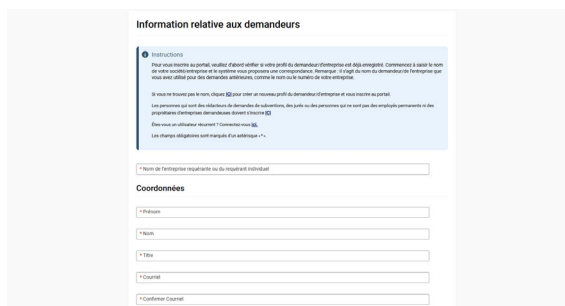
Information relative aux demandeurs

Instructions

Pour vous inscrire au portail, veuillez d'abord vérifier si votre profil du demandeur/d'entreprise est déjà enregistré. Commencez à saisir le nom de votre société/entreprise et le système vous proposera une correspondance. Remarque : il s'agit du nom du demandeur/de l'entreprise que vous avez utilisé pour des demandes antérieures, comme le nom ou le numéro de votre entreprise.

Si vous ne trouvez pas le nom, cliquez ICI pour créer un nouveau profil du demandeur/d'entreprise et vous inscrire au portail.

Les personnes qui sont des rédacteurs de demandes de subventions, des juristes ou des personnes qui ne sont pas des employés permanents ni des propriétaires d'entreprises demandeuses doivent s'inscrire ICI

Êtes-vous un utilisateur récurrent ? Connectez-vous ICI.

Les champs obligatoires sont marqués d'un astérisque « * ».

* Nom de l'entreprise requérante ou du requérant individuel

Coordonnées

* Prénom

* Nom

* Titre

* Courriel

* Confirmer Courriel